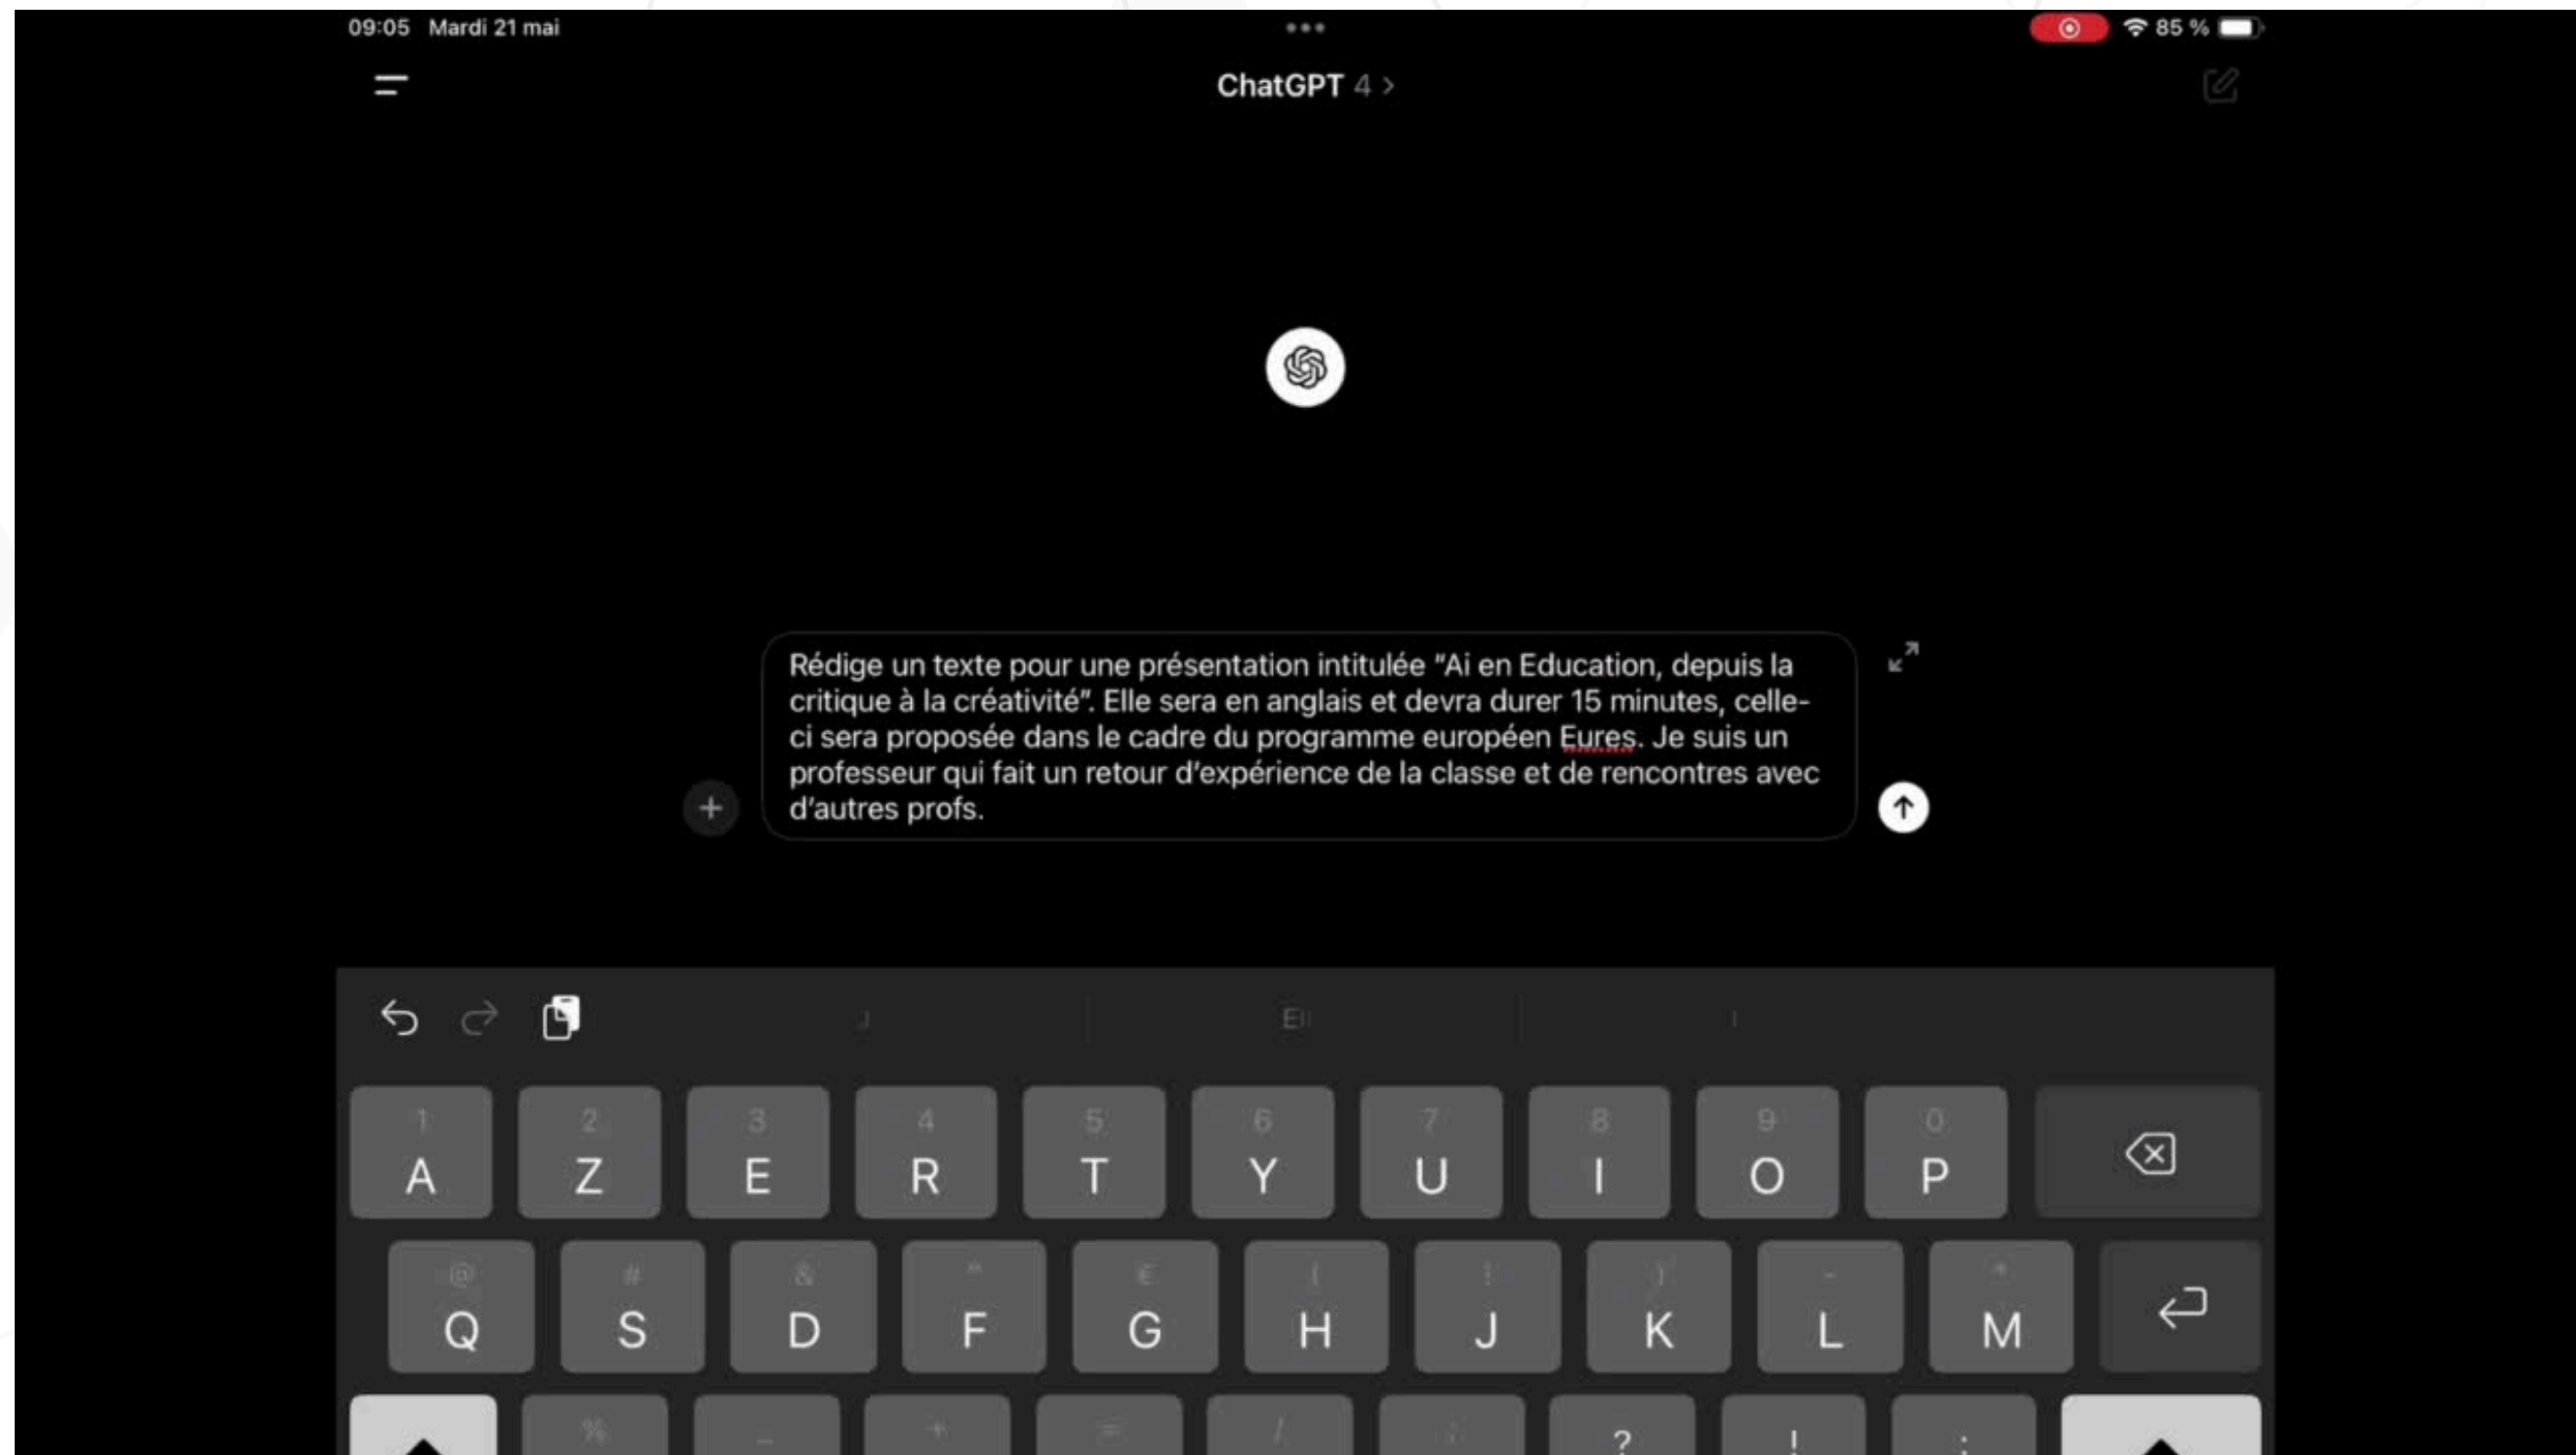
09:05 Mardi 21 mai

85 %

ChatGPT 4 >

Rédige un texte pour une présentation intitulée "Ai en Education, depuis la critique à la créativité". Elle sera en anglais et devra durer 15 minutes, celle-ci sera proposée dans le cadre du programme européen Eures. Je suis un professeur qui fait un retour d'expérience de la classe et de rencontres avec d'autres profs.

1 A 2 Z 3 E 4 R 5 T 6 Y 7 U 8 I 9 O 0 P

@ Q # S & D F € G ( H J ) K - L M

% - + = / ? ! :